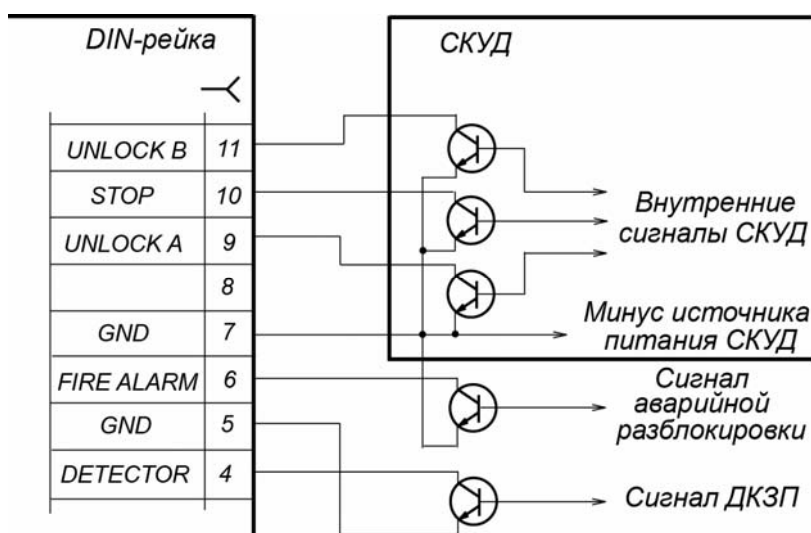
DIN-рейка

СКУД

| | |
|---|---|
| UNLOCK B | 11 |
| STOP | 10 |
| UNLOCK A | 9 |
| | 8 |
| GND | 7 |
| FIRE ALARM | 6 |
| GND | 5 |
| DETECTOR | 4 |

Внутренние сигналы СКУД

Минус источника питания СКУД

Сигнал аварийной разблокировки

Сигнал ДКЗП